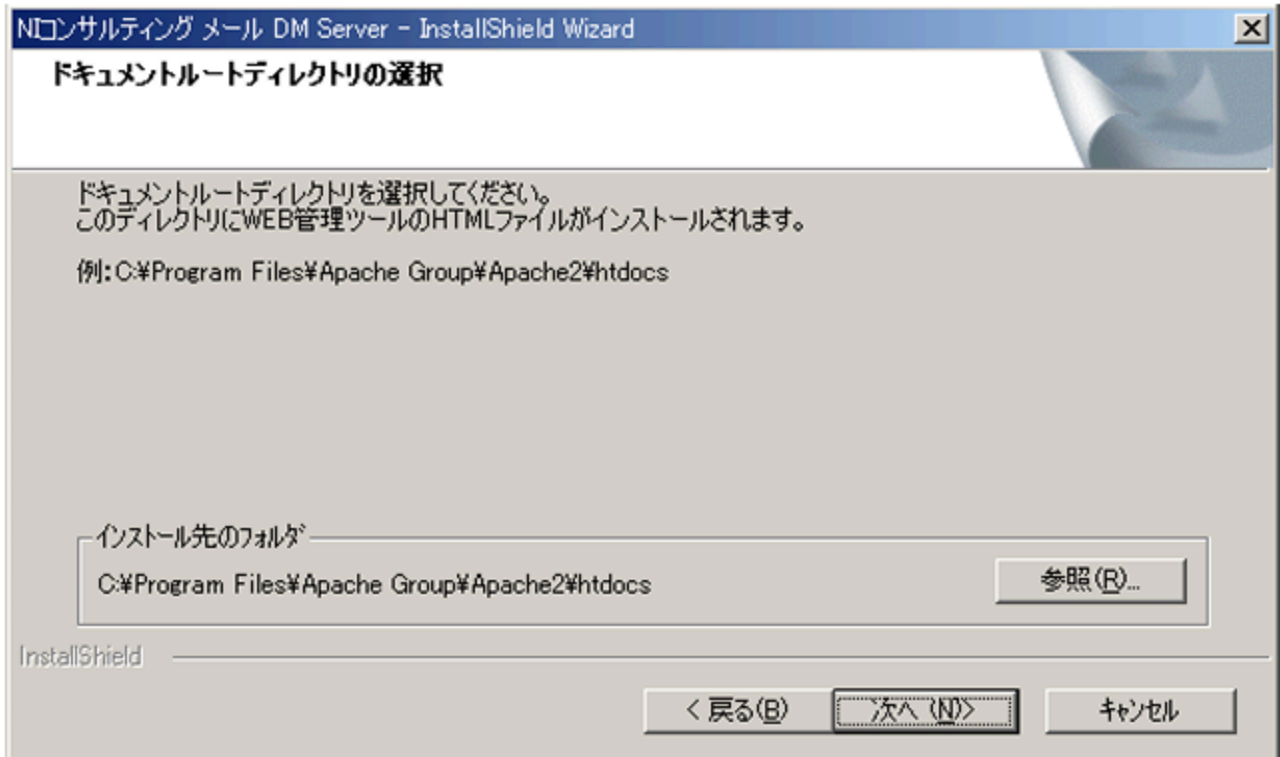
NIコンサルティング メール DM Server - InstallShield Wizard

ドキュメントルートディレクトリの選択

ドキュメントルートディレクトリを選択してください。
このディレクトリにWEB管理ツールのHTMLファイルがインストールされます。

例:C:¥Program Files¥Apache Group¥Apache2¥htdocs

インストール先のフォルダ

C:¥Program Files¥Apache Group¥Apache2¥htdocs

参照(R)...

InstallShield

< 戻る(B)

次へ (N)>

キャンセル